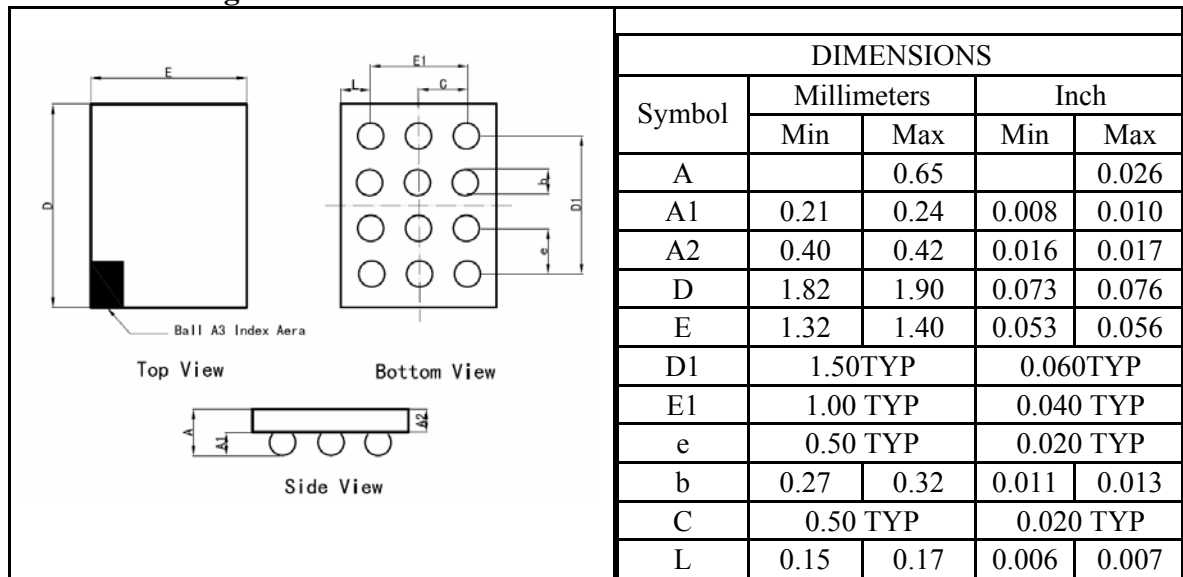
E

E1

L

C

D

b

D1

e

Ball A3 Index Aera

Top View

Bottom View

A

A1

A2

Side View

| DIMENSIONS | | | | |
|---|---|---|---|---|
| Symbol | Millimeters | | Inch | |
| | Min | Max | Min | Max |
| A | | 0.65 | | 0.026 |
| A1 | 0.21 | 0.24 | 0.008 | 0.010 |
| A2 | 0.40 | 0.42 | 0.016 | 0.017 |
| D | 1.82 | 1.90 | 0.073 | 0.076 |
| E | 1.32 | 1.40 | 0.053 | 0.056 |
| D1 | 1.50TYP | | 0.060TYP | |
| E1 | 1.00 TYP | | 0.040 TYP | |
| e | 0.50 TYP | | 0.020 TYP | |
| b | 0.27 | 0.32 | 0.011 | 0.013 |
| C | 0.50 TYP | | 0.020 TYP | |
| L | 0.15 | 0.17 | 0.006 | 0.007 |